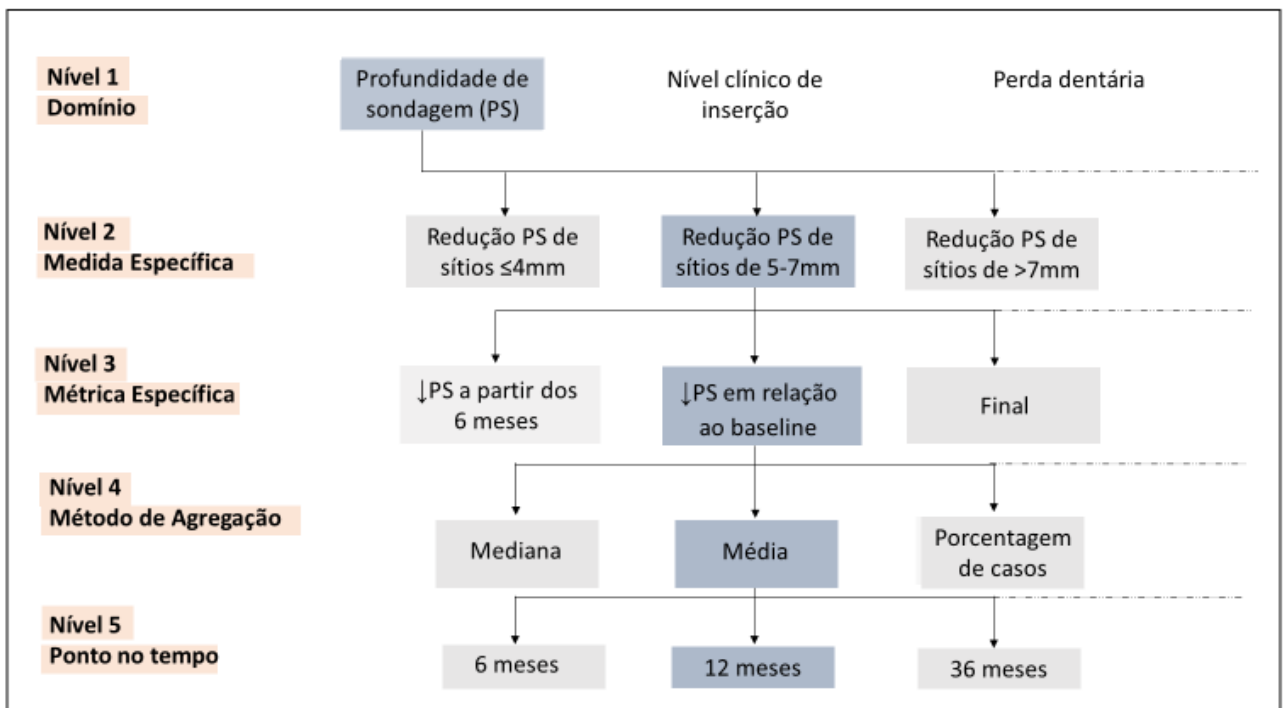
Nível 1
Domínio

Profundidade de sondagem (PS)

Nível clínico de inserção

Perda dentária

Nível 2
Medida Específica

Redução PS de sítios ≤4mm

Redução PS de sítios de 5-7mm

Redução PS de sítios de >7mm

Nível 3
Métrica Específica

↓PS a partir dos 6 meses

↓PS em relação ao baseline

Final

Nível 4
Método de Agregação

Mediana

Média

Porcentagem de casos

Nível 5
Ponto no tempo

6 meses

12 meses

36 meses